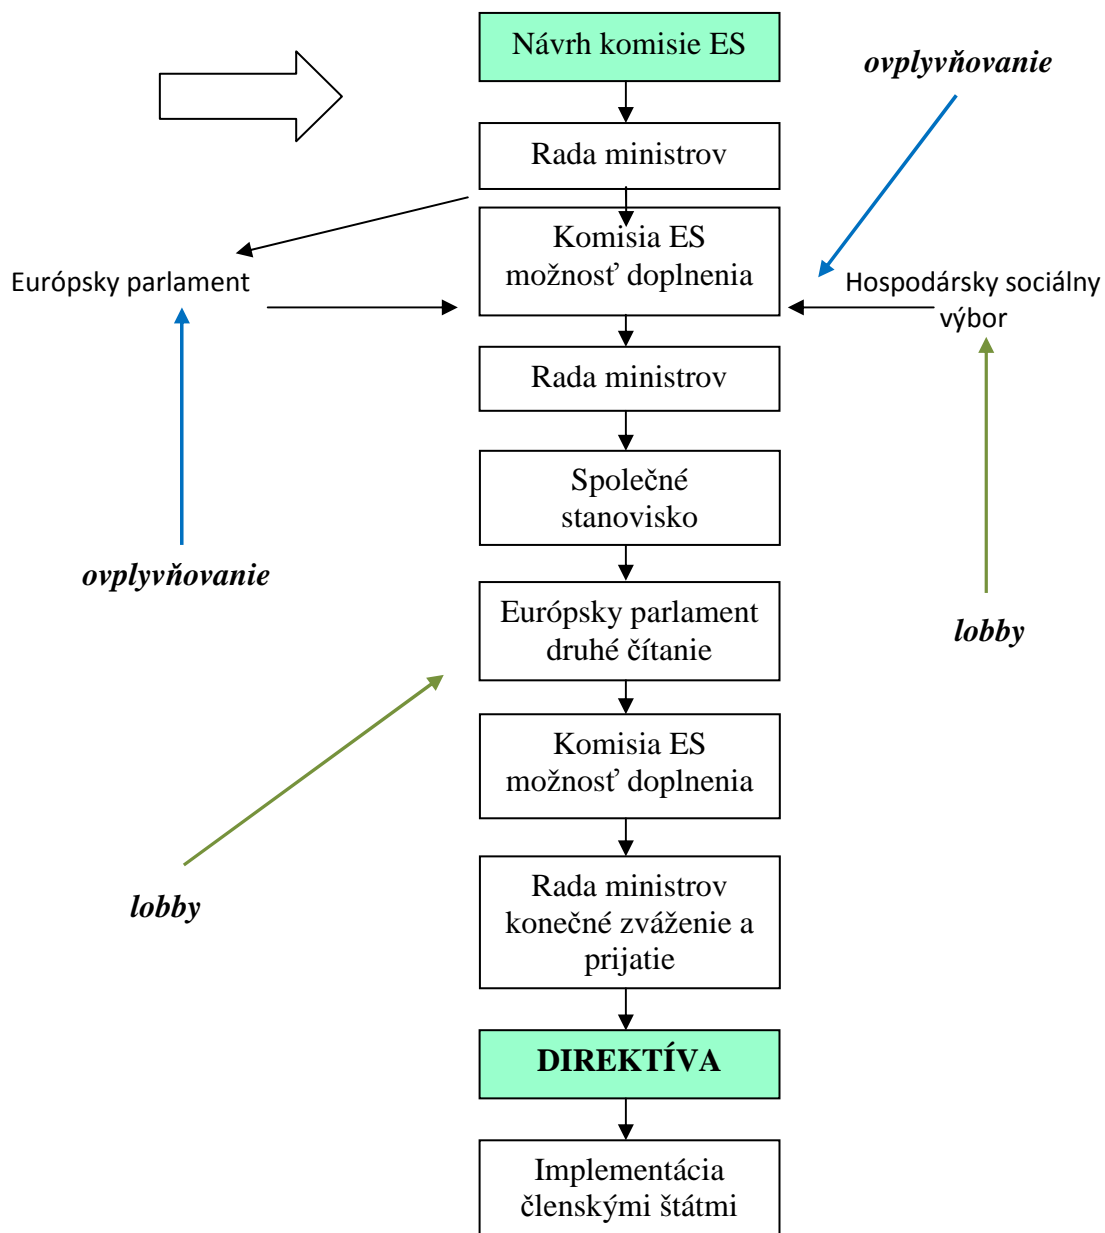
Návrh komisie ES

ovplyvňovanie

Rada ministrov

Komisia ES možnosť doplnenia

Európsky parlament

Hospodársky sociálny výbor

Rada ministrov

Společné stanovisko

ovplyvňovanie

Európsky parlament druhé čítanie

lobby

Komisia ES možnosť doplnenia

lobby

Rada ministrov konečné zváženie a prijatie

DIREKTÍVA

Implementácia členskými štátmi